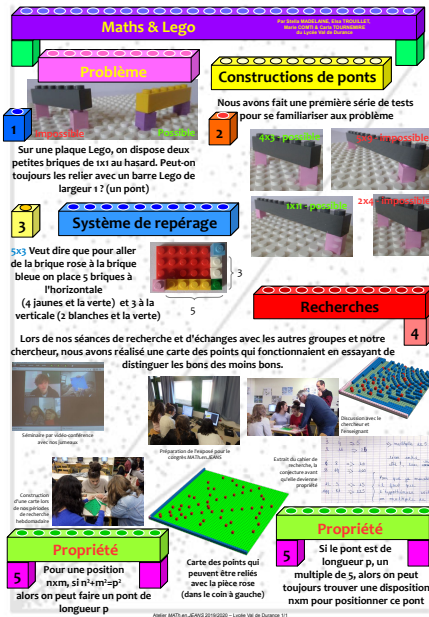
Maths & Lego

Par Stella MADELAINE, Elsa TROUILLET, Marie CONTI & Carla TOURNOIRE du Lycée Val de Durance

Problème

Impossible

Possible

1

Sur une plaque Lego, on dispose deux petites briques de 1x1 au hasard. Peut-on toujours les relier avec un barre Lego de largeur 1 ? (un pont)

Constructions de ponts

2

Nous avons fait une première série de tests pour se familiariser aux problème

4x3 : possible

3x3 : impossible

1x11 : possible

2x4 : impossible

3

Système de repérage

5x3 Veut dire que pour aller de la brique rose à la brique bleue on place 5 briques à l'horizontale (4 jaunes et la verte) et 3 à la verticale (2 blanches et la verte)

3

5

Recherches

4

Lors de nos séances de recherche et d'échanges avec les autres groupes et notre chercheur, nous avons réalisé une carte des points qui fonctionnaient en essayant de distinguer les bons des moins bons.

Séminaire par vidéo-conférence avec nos jumeaux

Préparation de l'exposé pour le congrès MATh.en.JEANS

Discussion avec le chercheur et l'enseignant

Extrait du cahier de recherche, la conjecture avant qu'elle devienne propriété

Construction d'une carte lors de nos périodes de recherche hebdomadaire

Propriété

5

Pour une position nxm, si $n^2+m^2=p^2$ alors on peut faire un pont de longueur p

Carte des points qui peuvent être reliés avec la pièce rose (dans le coin à gauche)

Propriété

5

Si le pont est de longueur p, un multiple de 5, alors on peut toujours trouver une disposition nxm pour positionner ce pont

Atelier MATh.en.JEANS 2019/2020 – Lycée Val de Durance 1/1